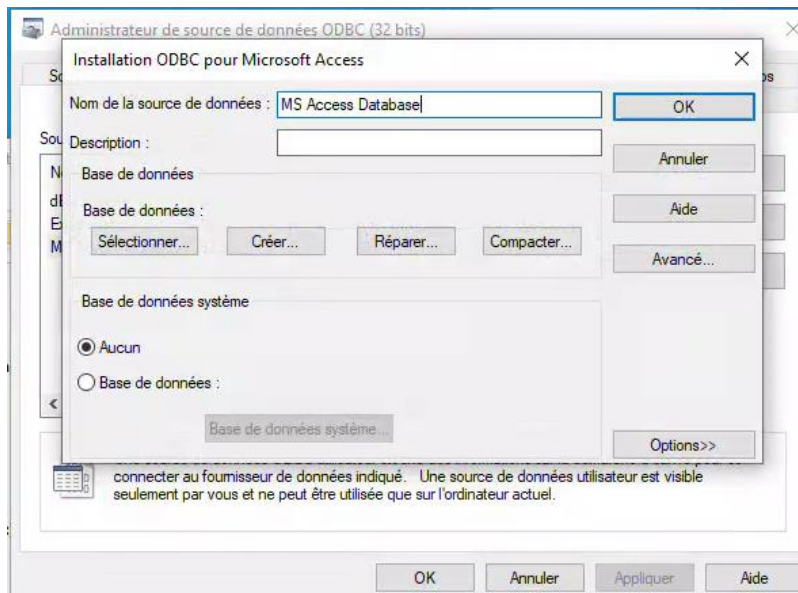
Administrateur de source de données ODBC (32 bits)

Installation ODBC pour Microsoft Access

Nom de la source de données : MS Access Database

Description :

Base de données

Base de données :

Sélectionner... Créer... Réparer... Compacter...

Base de données système

Aucun

Base de données :

Base de données système...

OK

Annuler

Aide

Avancé...

Options>>

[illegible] connecter au fournisseur de données indiqué. Une source de données utilisateur est visible seulement par vous et ne peut être utilisée que sur l'ordinateur actuel.

OK Annuler Appliquer Aide